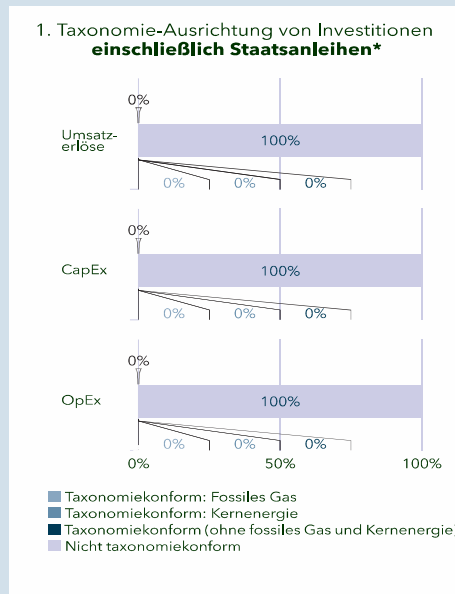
1. Taxonomie-Ausrichtung von Investitionen
einschließlich Staatsanleihen*

0%

Umsatzerlöse

100%

0% 0% 0%

0%

CapEx

100%

0% 0% 0%

0%

OpEx

100%

0% 0% 0%

0% 50% 100%

Taxonomiekonform: Fossiles Gas
Taxonomiekonform: Kernenergie
Taxonomiekonform (ohne fossiles Gas und Kernenergie)
Nicht taxonomiekonform